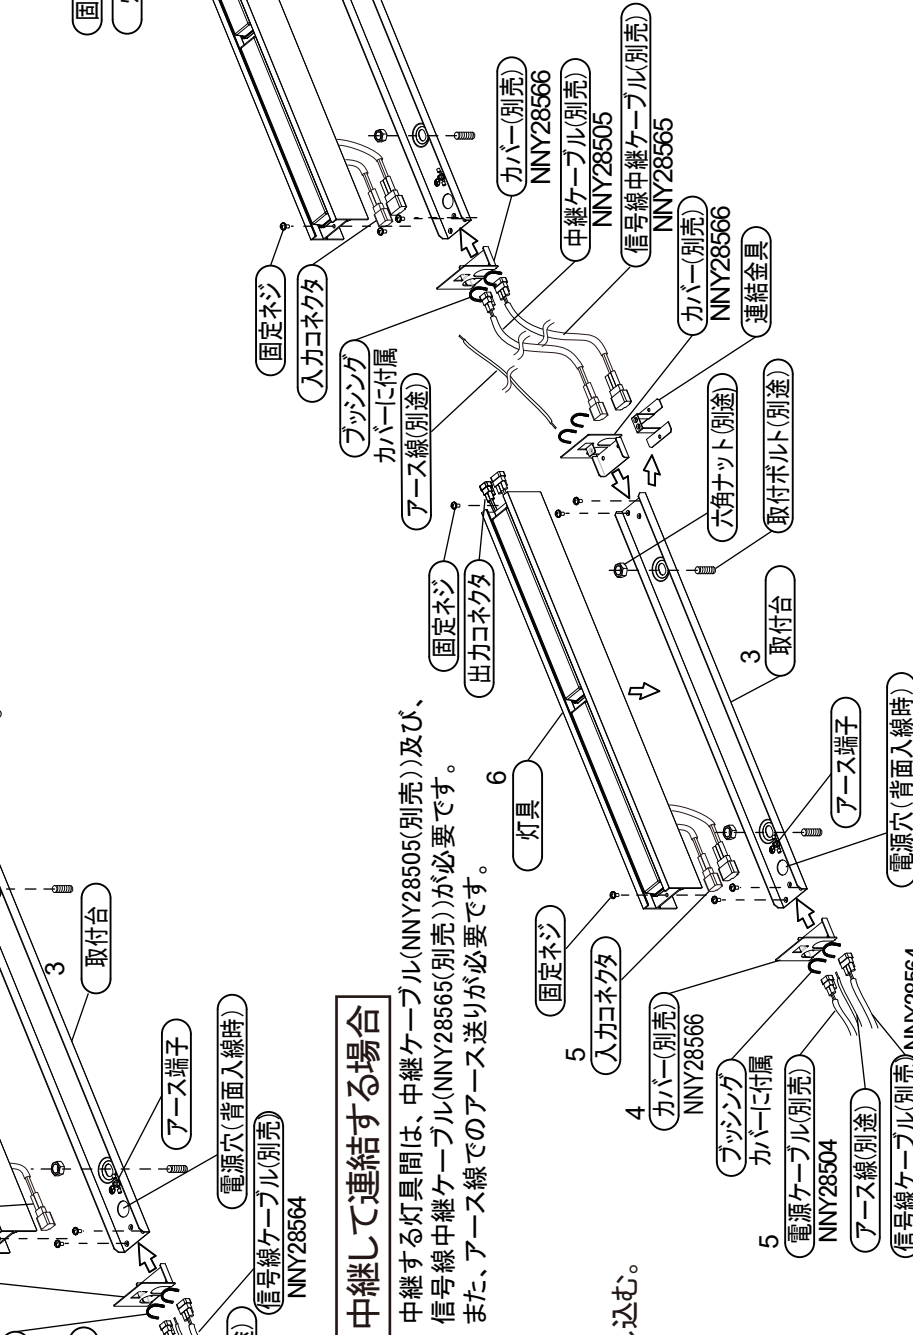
中継して連結する場合

中継する灯具間は、中継ケーブル(NNY28505(別売))及び、信号線中継ケーブル(NNY28565(別売))が必要です。
また、アース線でのアース送りが必要です。

込む。

3
取付台

アース端子

電源穴(背面入線時)

信号線ケーブル(別売)
NNY28564

固定ネジ
入力コネクタ

ブッシング
カバーに付属

アース線(別途)

カバー(別売)
NNY28566

中継ケーブル(別売)
NNY28505

信号線中継ケーブル(別売)
NNY28565

カバー(別売)
NNY28566

連結金具

六角ナット(別途)

取付ボルト(別途)

固定ネジ
出力コネクタ

6
灯具

3
取付台

アース端子

電源穴(背面入線時)

固定ネジ

5
入力コネクタ

4
カバー(別売)
NNY28566

ブッシング
カバーに付属

5
電源ケーブル(別売)
NNY28504

アース線(別途)

信号線ケーブル(別売) NNY28564